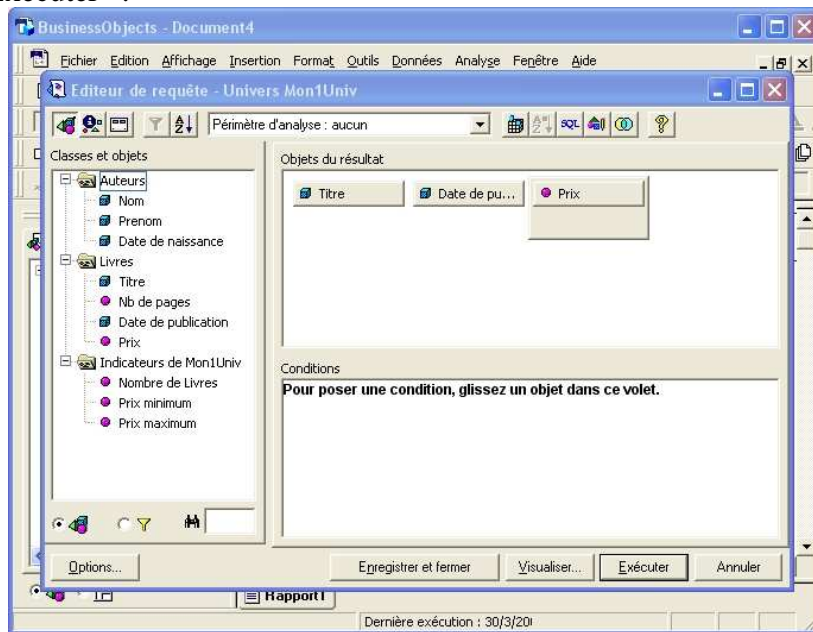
BusinessObjects - Document4

Fichier Edition Affichage Insertion Format Outils Données Analyse Fenêtre Aide

Editeur de requête - Univers Mon1Univ

Périmètre d'analyse : aucun

Classes et objets

Auteurs
Nom
Prenom
Date de naissance
Livres
Titre
Nb de pages
Date de publication
Prix
Indicateurs de Mon1Univ
Nombre de Livres
Prix minimum
Prix maximum

Objets du résultat

Titre
Date de pu...
Prix

Conditions

Pour poser une condition, glissez un objet dans ce volet.

Options...

Enregistrer et fermer

Visualiser...

Exécuter

Annuler

Rapport1

Dernière exécution : 30/3/20